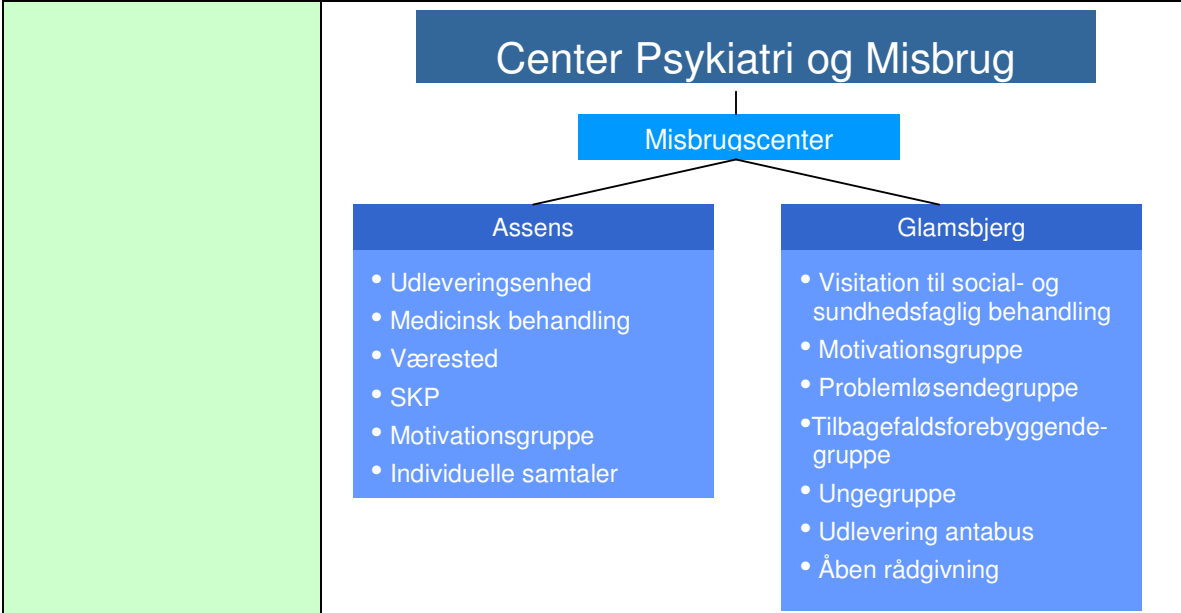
Center Psykiatri og Misbrug

Misbrugscenter

Assens

- Udleveringsenhed
- Medicinsk behandling
- Værested
- SKP
- Motivationsgruppe
- Individuelle samtaler

Glamsbjerg

- Visitation til social- og sundhedsfaglig behandling
- Motivationsgruppe
- Problemløsendegruppe
- Tilbagefaldsforebyggende-gruppe
- Ungegruppe
- Udlevering antabus
- Åben rådgivning